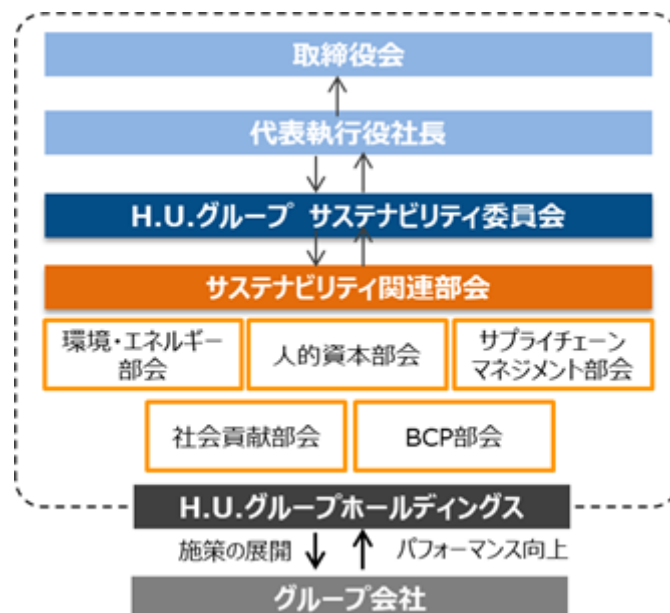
取締役会

代表執行役社長

H.U.グループ　サステナビリティ委員会

サステナビリティ関連部会

環境・エネルギー部会

人的資本部会

サプライチェーンマネジメント部会

社会貢献部会

BCP部会

H.U.グループホールディングス

施策の展開

パフォーマンス向上

グループ会社